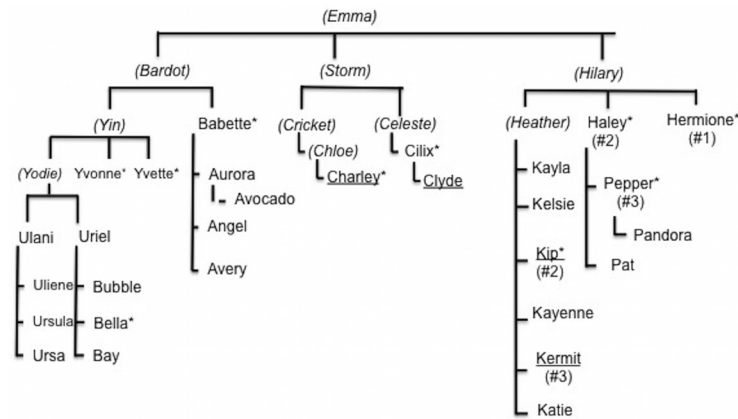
(Emma)

(Bardot)

(Storm)

(Hilary)

(Yin)

Babette*

(Cricket)

(Celeste)

(Heather)

Haley* (#2)

Hermione* (#1)

(Chloe)

Cilix*

Charley*

Clyde

(Yodie)

Yvonne*

Yvette*

Aurora

Avocado

Angel

Avery

Ulani

Uriel

Uliene

Ursula

Ursa

Bubble

Bella*

Bay

Kayla

Kelsie

Kip* (#2)

Kayenne

Kermit (#3)

Katie

Pepper* (#3)

Pandora

Pat